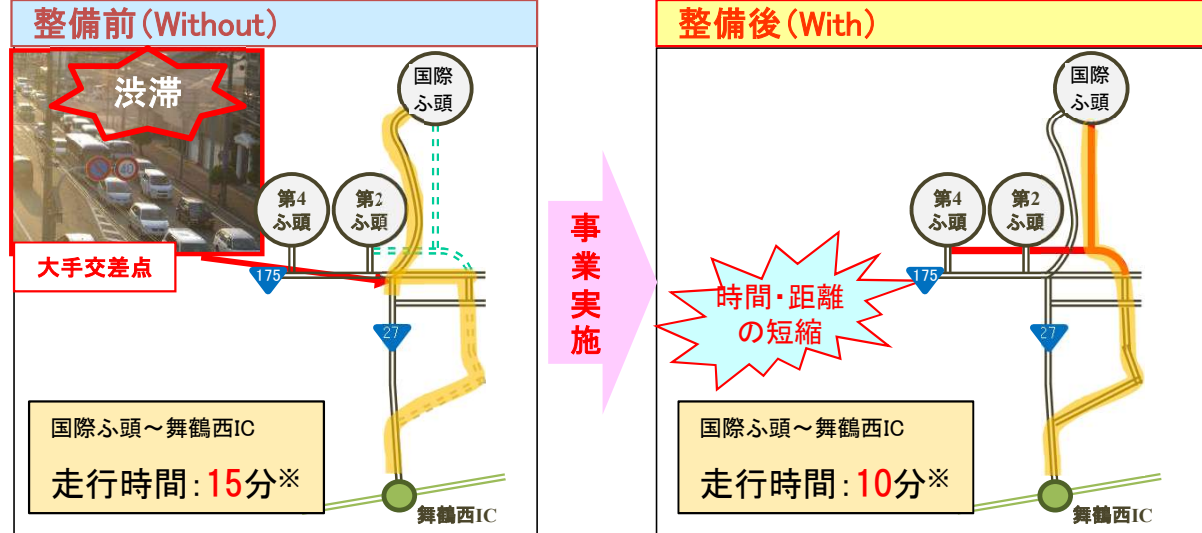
整備前（Without）

渋滞

大手交差点

国際ふ頭

第4ふ頭

第2ふ頭

175

27

国際ふ頭～舞鶴西IC

走行時間：15分※

舞鶴西IC

事業実施

整備後（With）

国際ふ頭

第4ふ頭

第2ふ頭

175

27

時間・距離の短縮

国際ふ頭～舞鶴西IC

走行時間：10分※

舞鶴西IC